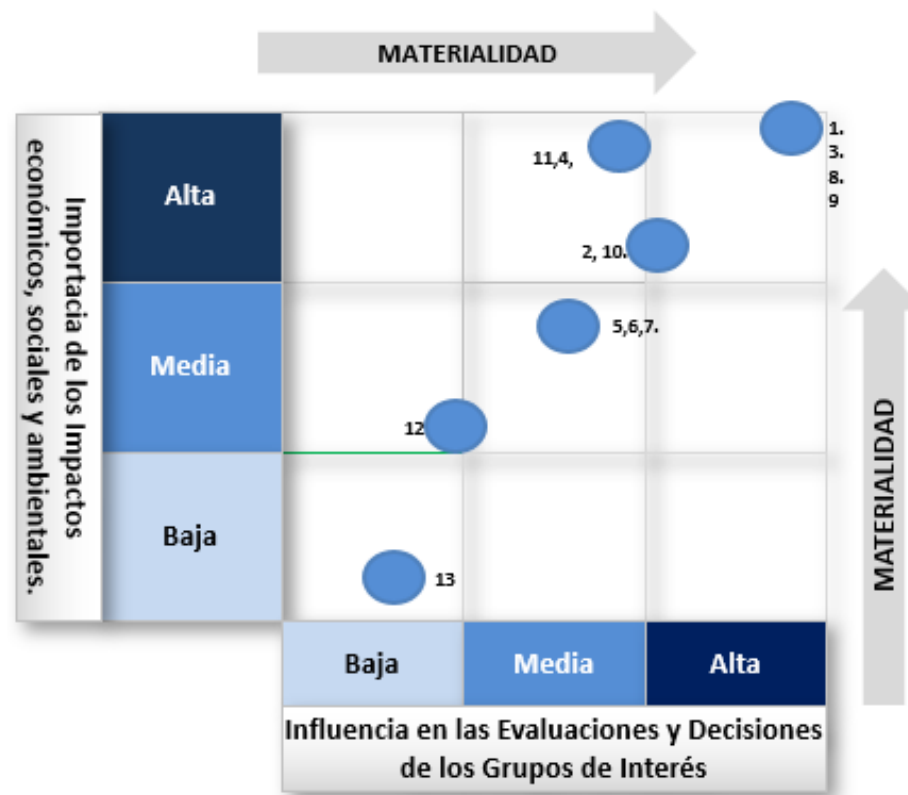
MATERIALIDAD

Importacia de los Impactos económicos, sociales y ambientales.

Alta

Media

Baja

11,4,

1.
3.
8.
9

2, 10.

5,6,7.

12

13

MATERIALIDAD

Baja

Media

Alta

Influencia en las Evaluaciones y Decisiones de los Grupos de Interés